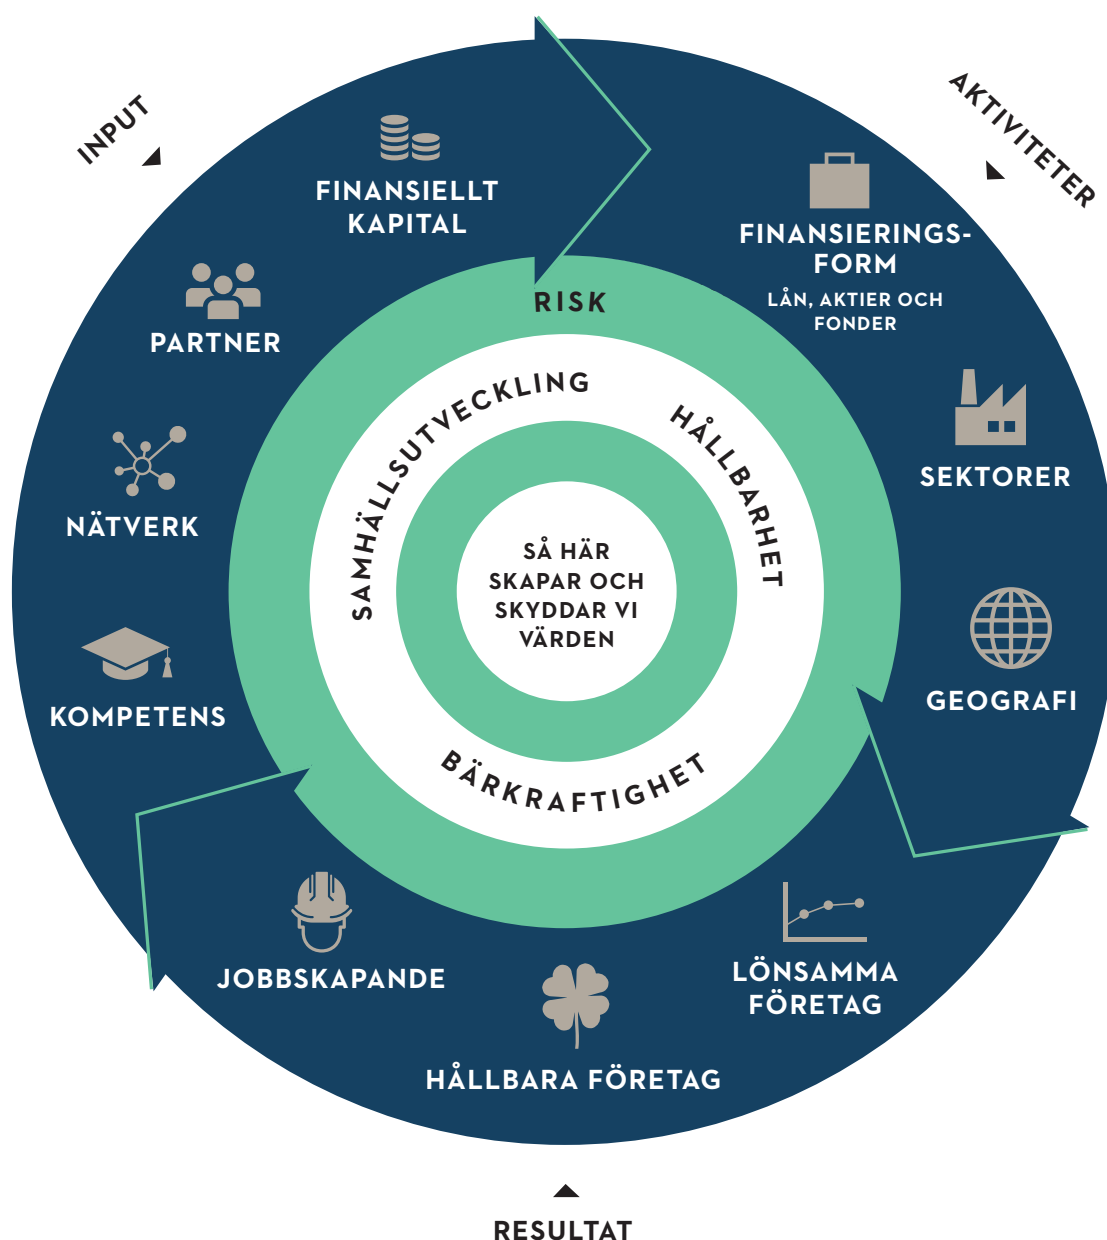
INPUT

AKTIVITETER

FINANSIELLT KAPITAL

PARTNER

NÄTVERK

KOMPETENS

FINANSIERINGSFORM
LÅN, AKTIER OCH FONDER

SEKTORER

GEOGRAFI

RISK

SAMHÄLLSUTVECKLING

HÅLLBARHET

BÄRKRAFTIGHET

SÅ HÄR SKAPAR OCH SKYDDAR VI VÄRDEN

JOBBSKAPANDE

LÖNSAMMA FÖRETAG

HÅLLBARA FÖRETAG

RESULTAT